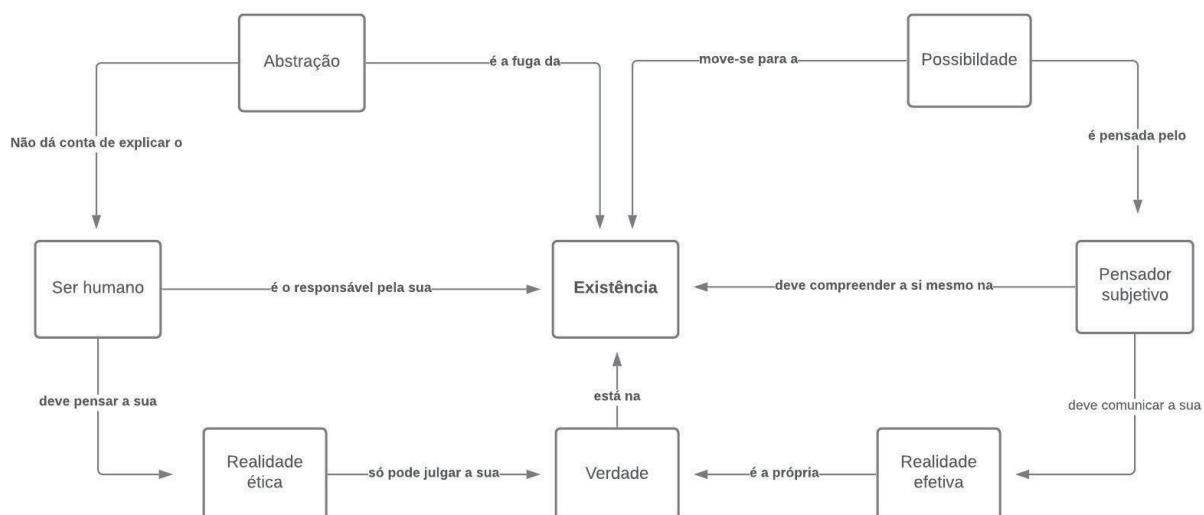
Abstração

é a fuga da

move-se para a

Possibildade

Não dá conta de explicar o

é pensada pelo

Ser humano

é o responsável pela sua

Existência

deve compreender a si mesmo na

Pensador subjetivo

deve pensar a sua

está na

deve comunicar a sua

Realidade ética

só pode julgar a sua

Verdade

é a própria

Realidade efetiva